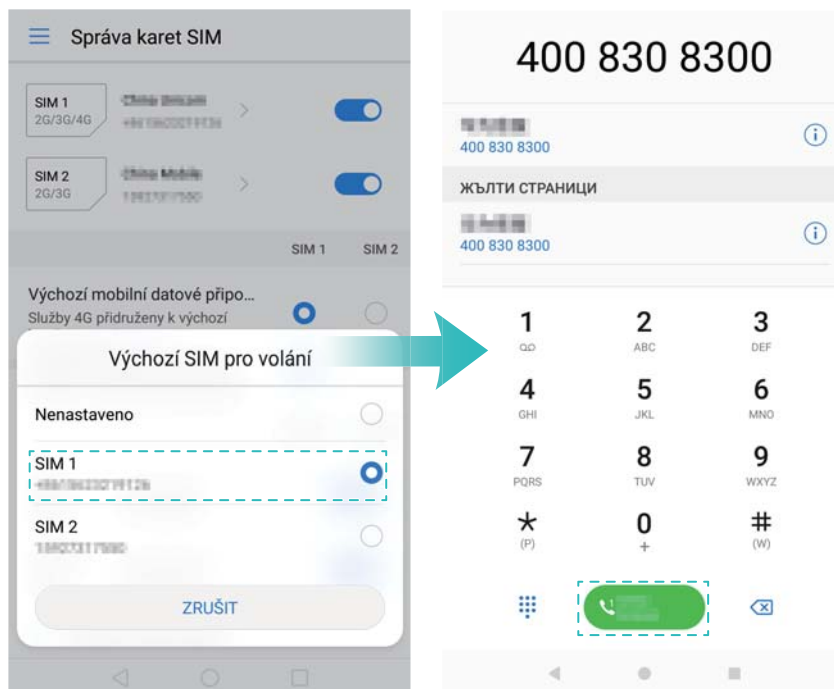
Správa karet SIM

SIM 1
2G/3G/4G
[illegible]
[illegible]

SIM 2
2G/3G
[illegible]
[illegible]

SIM 1 SIM 2

Výchozí mobilní datové připo...
Služby 4G přidruženy k výchozí

Výchozí SIM pro volání

Nenastaveno

SIM 1
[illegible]

SIM 2
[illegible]

ZRUŠIT

400 830 8300

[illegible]
400 830 8300

ЖЪЛТИ СТРАНИЦИ

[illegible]
400 830 8300

1
2 ABC
3 DEF
4 GHI
5 JKL
6 MNO
7 PQRS
8 TUV
9 WXYZ
* (P)
0 +
# (W)